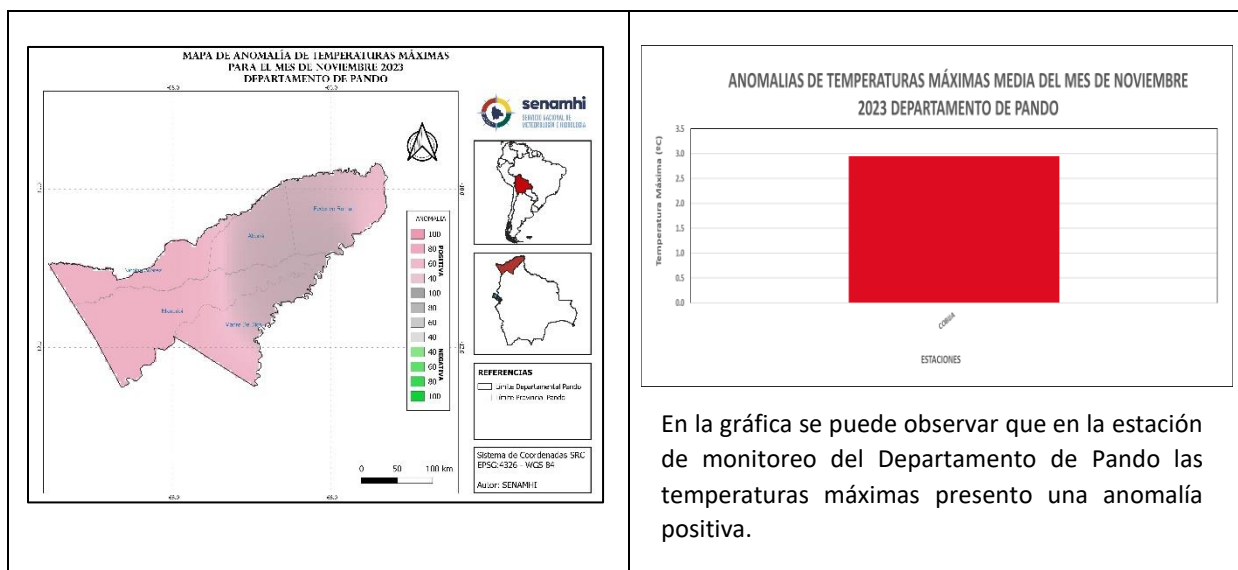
MAPA DE ANOMALÍA DE TEMPERATURAS MÁXIMAS PARA EL MES DE NOVIEMBRE 2023 DEPARTAMENTO DE PANDO

senamhi
SERVICIO NACIONAL DE METEOROLOGÍA E HIDROLOGÍA

Federico Román
Abuná
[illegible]
Manuripi
Madre de Dios

ANOMALIA
POSITIVA
100
80
60
40
100
80
60
40
NEGATIVA
40
60
80
100

REFERENCIAS
Límite Departamental Pando
Límite Provincia Pando

Sistema de Coordenadas SRC
EPSG:4326 - WGS 84

Autor: SENAMHI

0 50 100 km

ANOMALIAS DE TEMPERATURAS MÁXIMAS MEDIA DEL MES DE NOVIEMBRE 2023 DEPARTAMENTO DE PANDO

Temperatura Máxima (ºC)
3.5
3.0
2.5
2.0
1.5
1.0
0.5
0.0

COBIJA

ESTACIONES

En la gráfica se puede observar que en la estación de monitoreo del Departamento de Pando las temperaturas máximas presento una anomalía positiva.